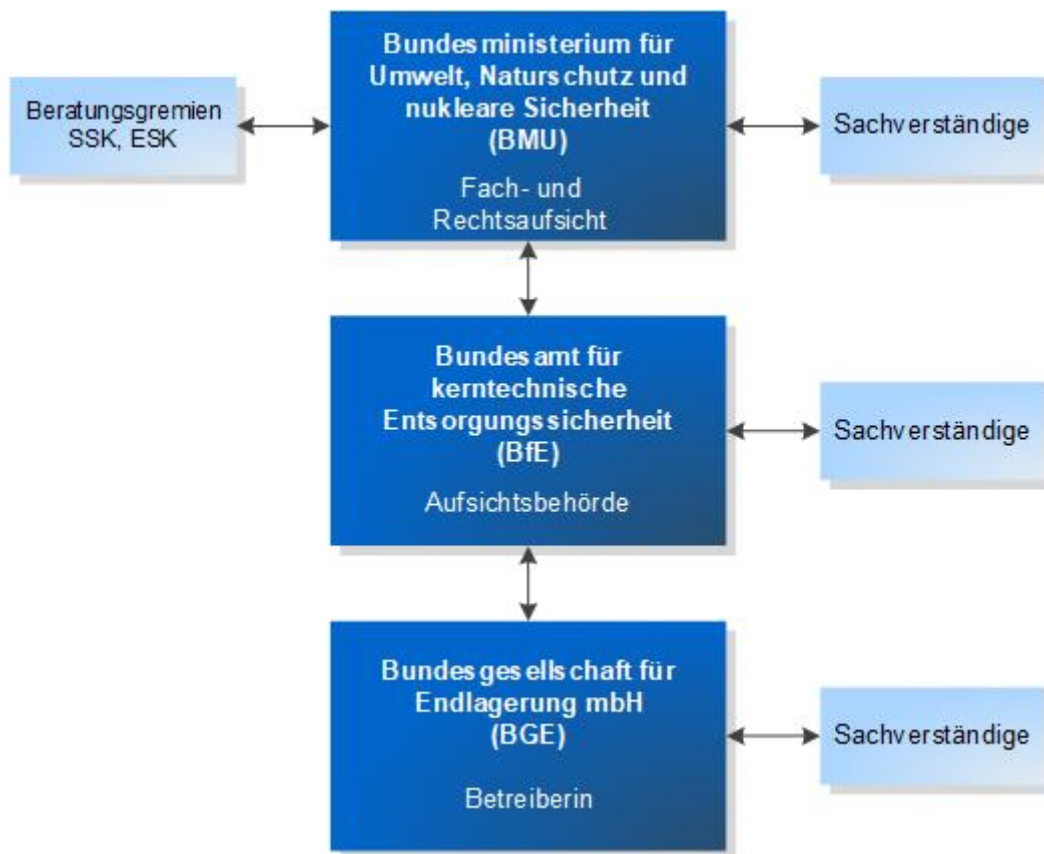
Beratungsgremien SSK, ESK

Bundesministerium für Umwelt, Naturschutz und nukleare Sicherheit (BMU)

Fach- und Rechtsaufsicht

Sachverständige

Bundesamt für kerntechnische Entsorgungssicherheit (BfE)

Aufsichtsbehörde

Sachverständige

Bundesgesellschaft für Endlagerung mbH (BGE)

Betreiberin

Sachverständige